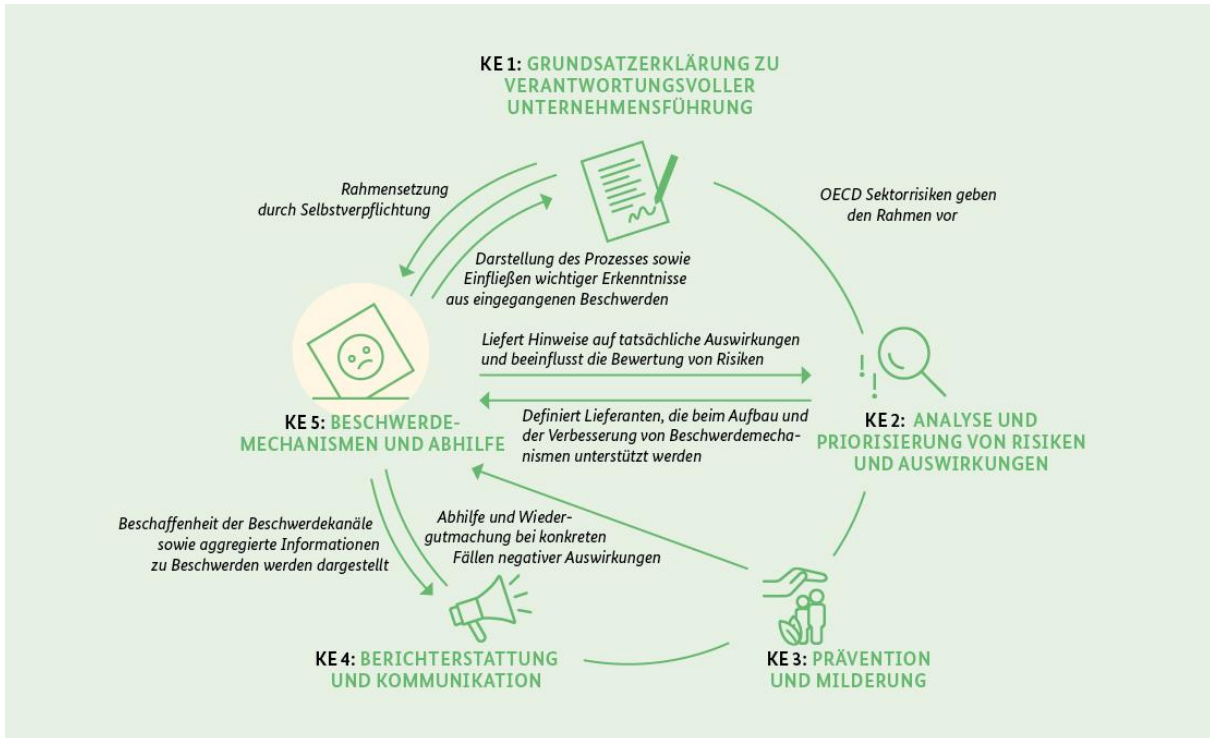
KE 1: GRUNDSATZERKLÄRUNG ZU VERANTWORTUNGSVOLLER UNTERNEHMENSFÜHRUNG

Rahmensetzung durch Selbstverpflichtung

OECD Sektorrisiken geben den Rahmen vor

Darstellung des Prozesses sowie Einfließen wichtiger Erkenntnisse aus eingegangenen Beschwerden

Liefert Hinweise auf tatsächliche Auswirkungen und beeinflusst die Bewertung von Risiken

Definiert Lieferanten, die beim Aufbau und der Verbesserung von Beschwerdemechanismen unterstützt werden

KE 5: BESCHWERDEMECHANISMEN UND ABHILFE

KE 2: ANALYSE UND PRIORISIERUNG VON RISIKEN UND AUSWIRKUNGEN

Beschaffenheit der Beschwerdekanäle sowie aggregierte Informationen zu Beschwerden werden dargestellt

Abhilfe und Wiedergutmachung bei konkreten Fällen negativer Auswirkungen

KE 4: BERICHTERSTATTUNG UND KOMMUNIKATION

KE 3: PRÄVENTION UND MILDERUNG